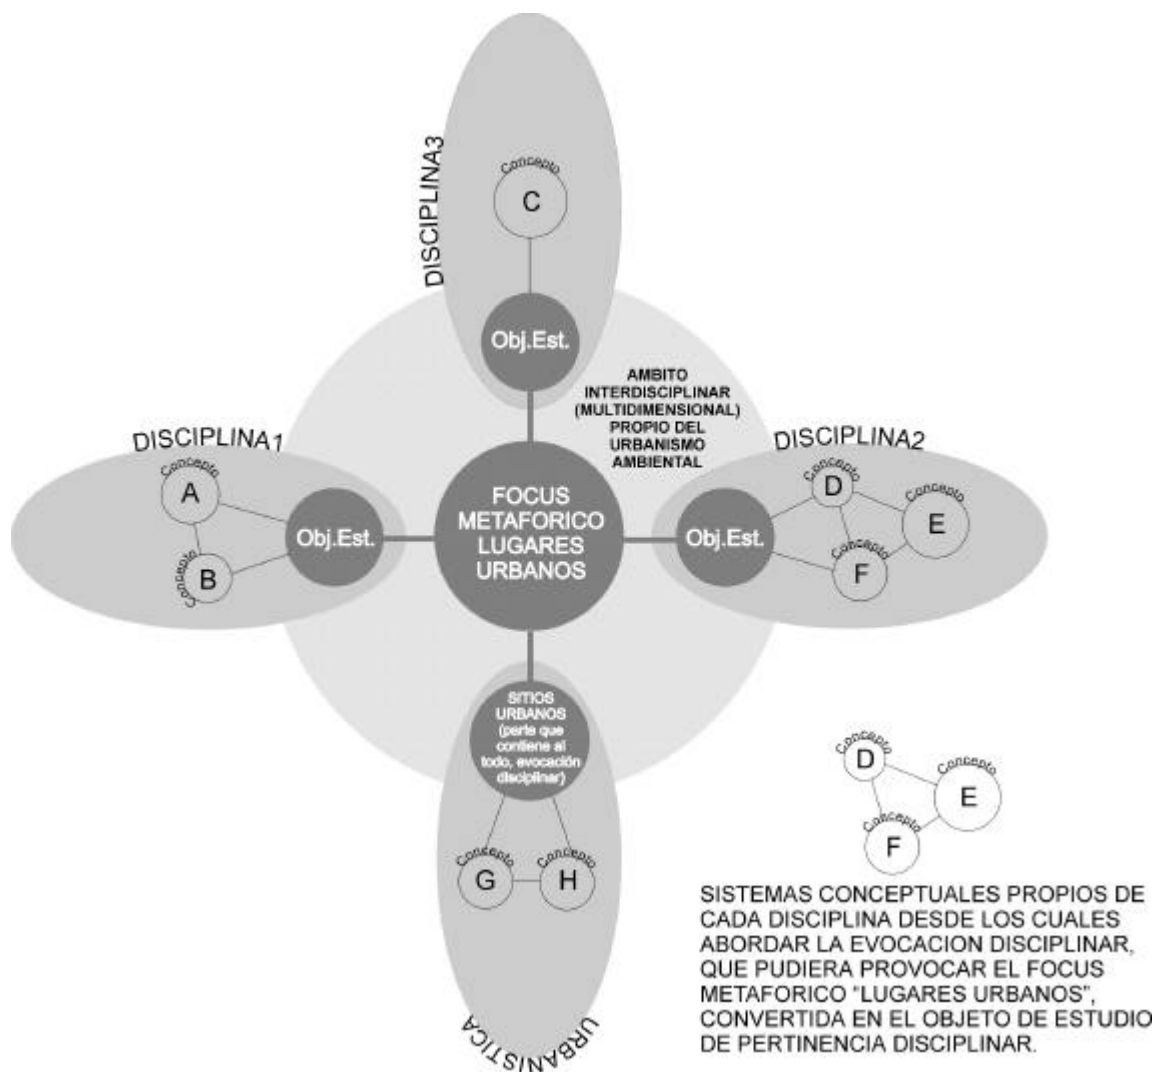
DISCIPLINA3

Concepto
C

Obj.Est.

AMBITO INTERDISCIPLINAR (MULTIDIMENSIONAL) PROPIO DEL URBANISMO AMBIENTAL

DISCIPLINA1

Concepto
A

Concepto
B

Obj.Est.

FOCUS METAFORICO LUGARES URBANOS

DISCIPLINA2

Obj.Est.

Concepto
D

Concepto
E

Concepto
F

SITIOS URBANOS (parte que contiene al todo, evocación disciplinar)

Concepto
G

Concepto
H

URBANISTICA

Concepto
D

Concepto
E

Concepto
F

SISTEMAS CONCEPTUALES PROPIOS DE CADA DISCIPLINA DESDE LOS CUALES ABORDAR LA EVOCACION DISCIPLINAR, QUE PUDIERA PROVOCAR EL FOCUS METAFORICO "LUGARES URBANOS", CONVERTIDA EN EL OBJETO DE ESTUDIO DE PERTINENCIA DISCIPLINAR.